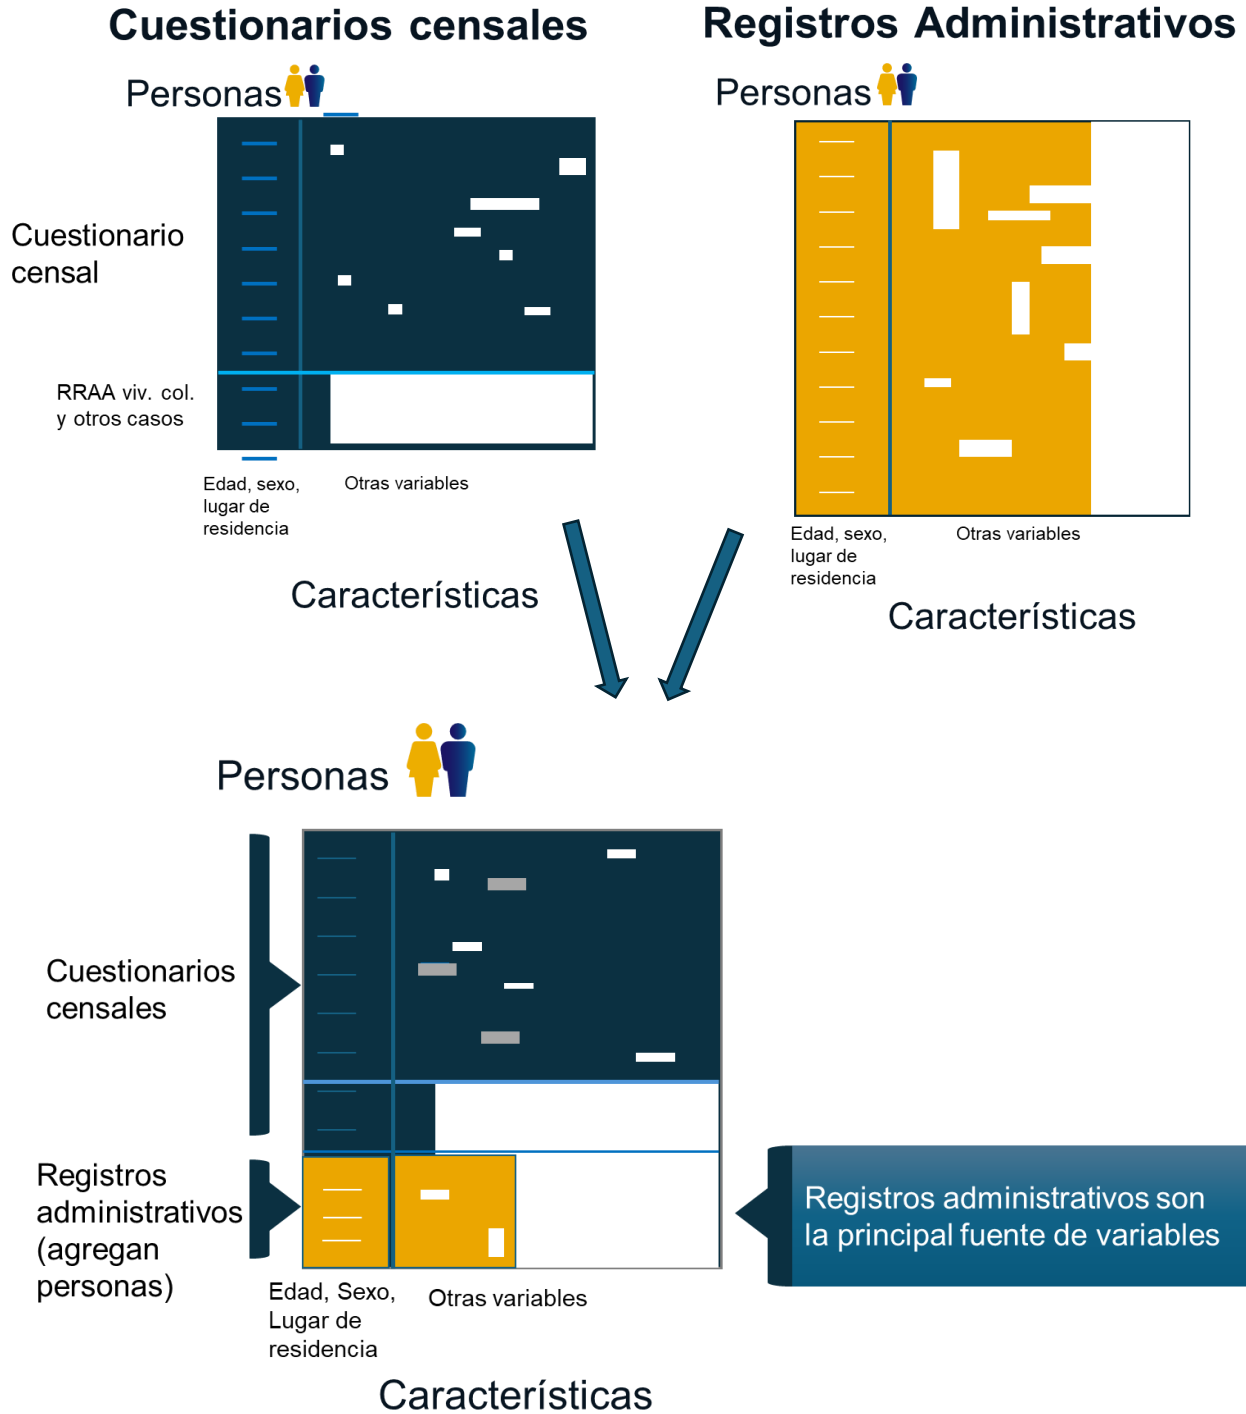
Cuestionarios censales

Registros Administrativos

Personas

Personas

Cuestionario censal

RRAA viv. col. y otros casos

Edad, sexo, lugar de residencia

Otras variables

Edad, sexo, lugar de residencia

Otras variables

Características

Características

Personas

Cuestionarios censales

Registros administrativos (agregan personas)

Edad, Sexo, Lugar de residencia

Otras variables

Registros administrativos son la principal fuente de variables

Características